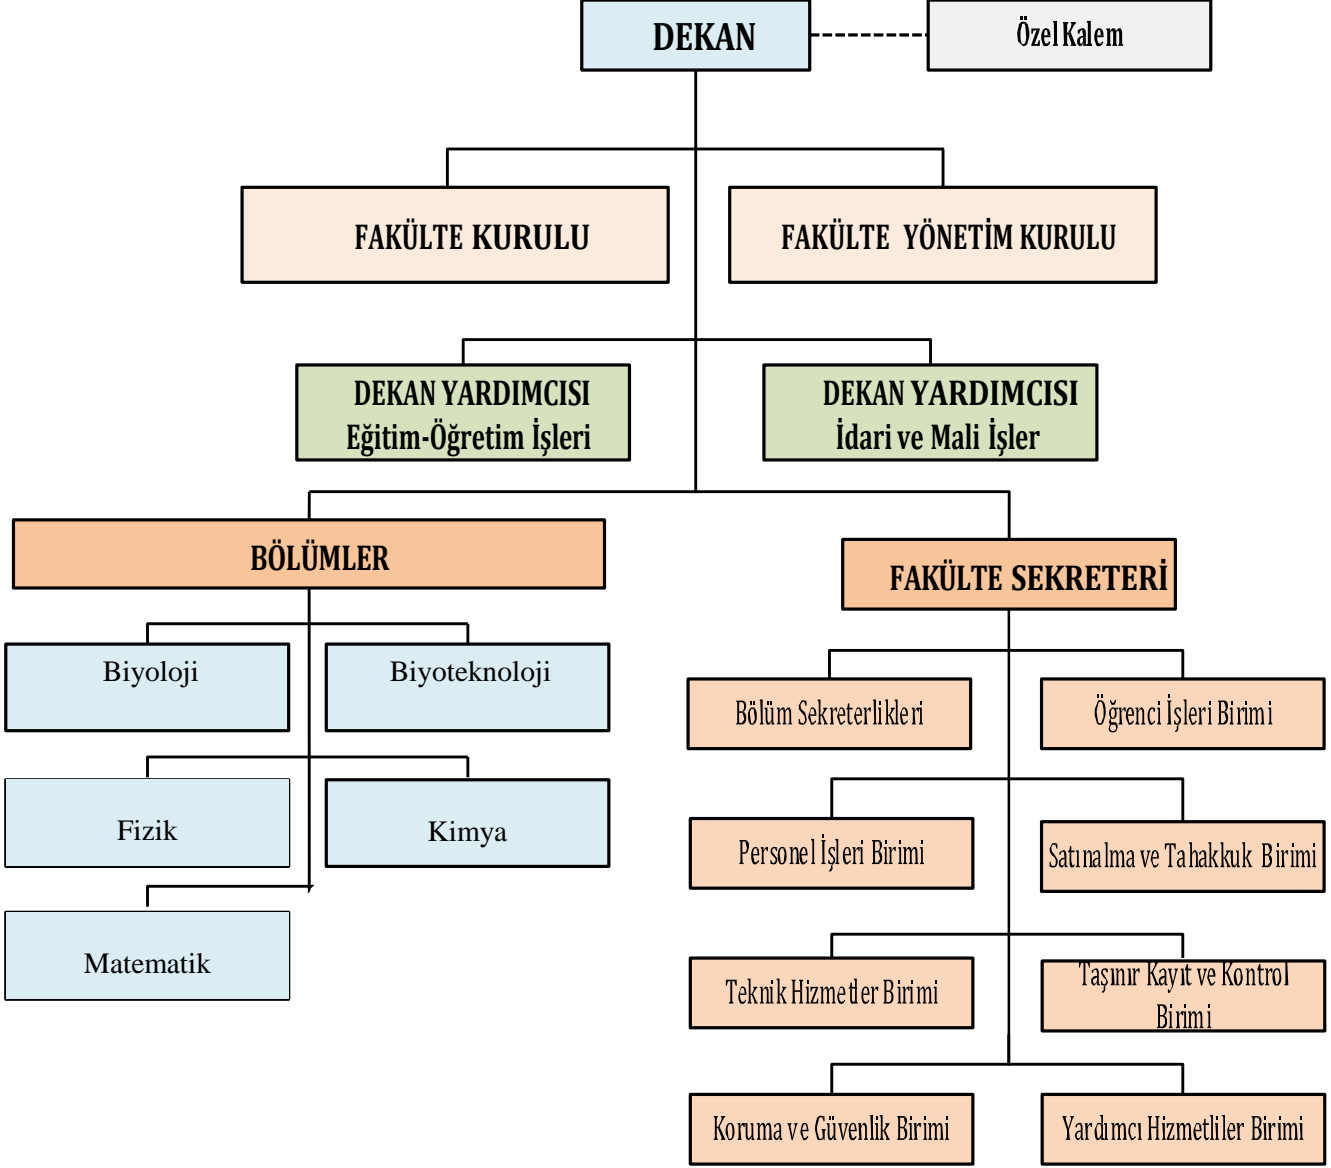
DEKAN

Özel Kalem

FAKÜLTE KURULU

FAKÜLTE YÖNETİM KURULU

DEKAN YARDIMCISI
Eğitim-Öğretim İşleri

DEKAN YARDIMCISI
İdari ve Mali İşler

BÖLÜMLER

FAKÜLTE SEKRETERİ

Biyoloji

Biyoteknoloji

Fizik

Kimya

Matematik

Bölüm Sekreterlikleri

Öğrenci İşleri Birimi

Personel İşleri Birimi

Satınalma ve Tahakkuk Birimi

Teknik Hizmetler Birimi

Taşınır Kayıt ve Kontrol Birimi

Koruma ve Güvenlik Birimi

Yardımcı Hizmetliler Birimi